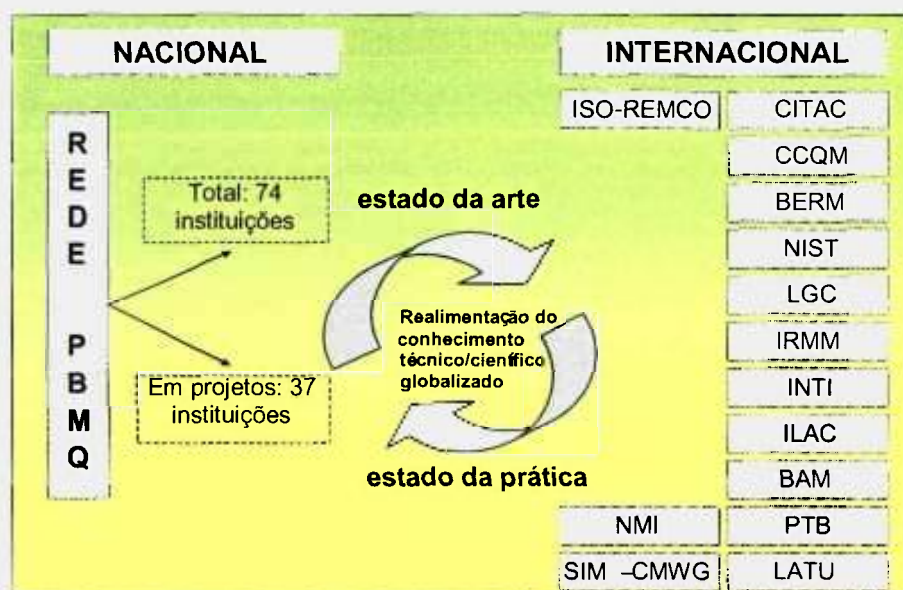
NACIONAL

INTERNACIONAL

REDE PBMQ

Total: 74 instituições

Em projetos: 37 instituições

estado da arte

Realimentação do conhecimento técnico/científico globalizado

estado da prática

ISO-REMCO

CITAC

CCQM

BERM

NIST

LGC

IRMM

INTI

ILAC

BAM

NMI

PTB

SIM –CMWG

LATU